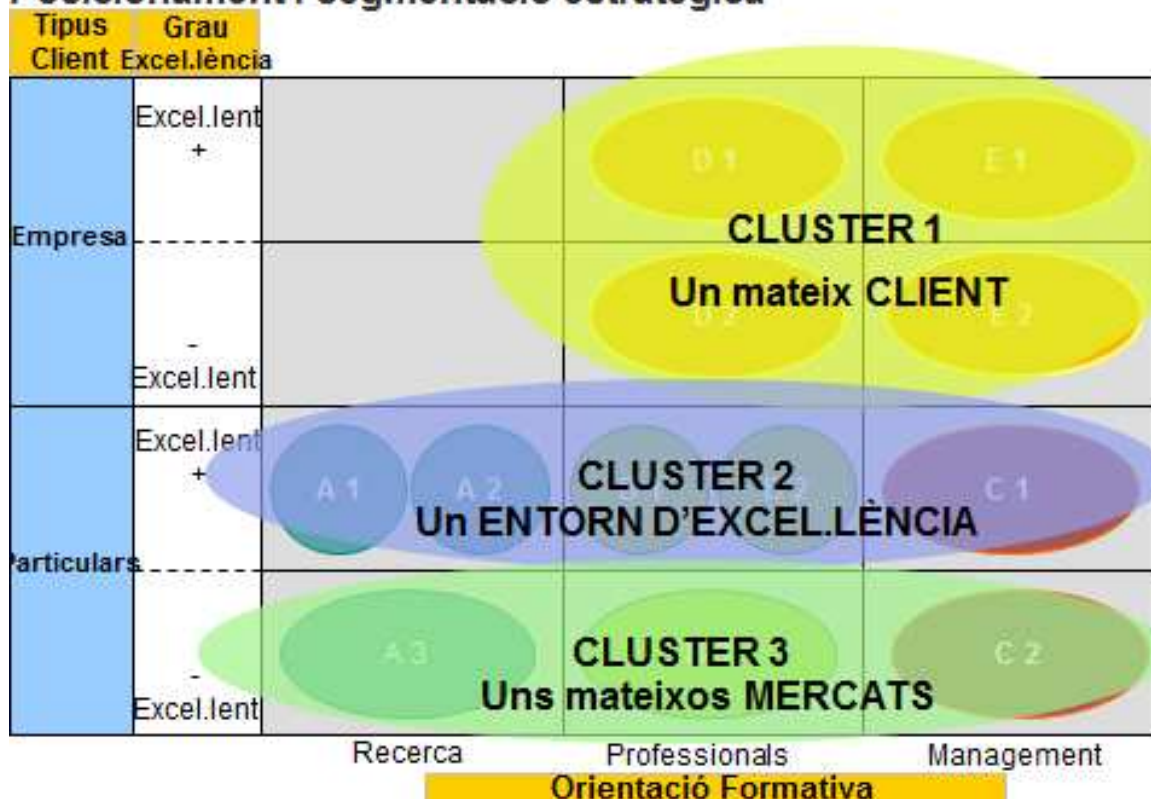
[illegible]

| Tipus Client | Grau Excel.lència | | | |
|---|---|---|---|---|
| Empresa | Excel.lent + | | D 1 | E 1 |
| | - Excel.lent | | D 2 | E 2 |
| Particulars | Excel.lent + | A 1 A 2 | B 1 B 2 | C 1 |
| | - Excel.lent | A 3 | B 3 | C 2 |
| | | Recerca | Professionals | Management |

CLUSTER 1
Un mateix CLIENT

CLUSTER 2
Un ENTORN D'EXCEL.LÈNCIA

CLUSTER 3
Uns mateixos MERCATS

Orientació Formativa